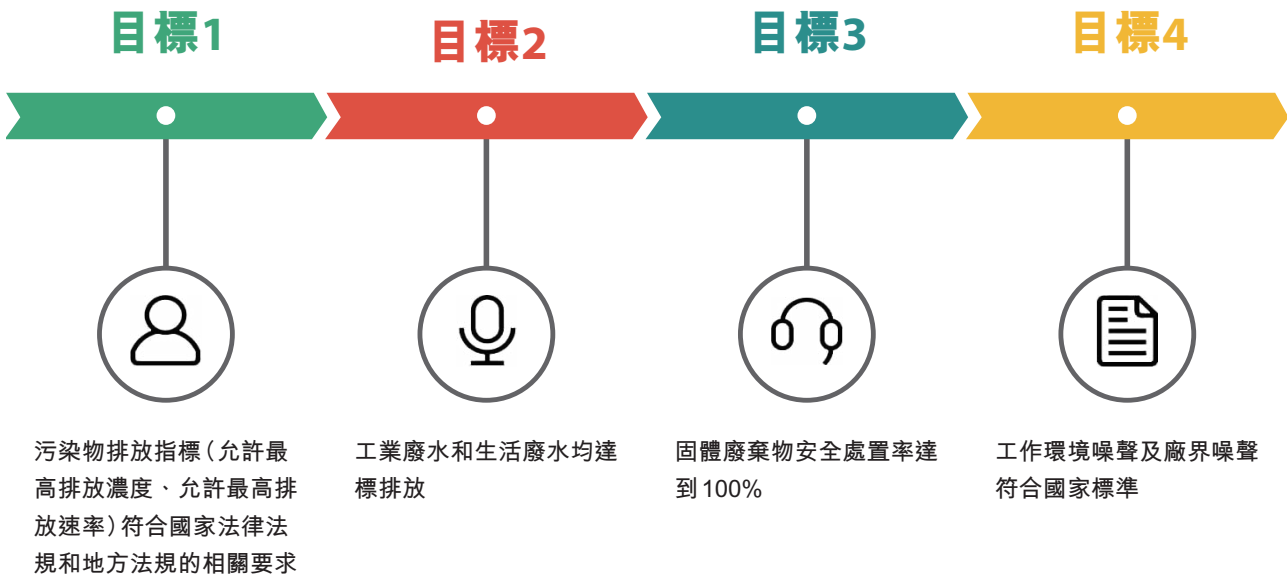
目標1

目標2

目標3

目標4

污染物排放指標（允許最高排放濃度、允許最高排放速率）符合國家法律法規和地方法規的相關要求

工業廢水和生活廢水均達標排放

固體廢棄物安全處置率達到100%

工作環境噪聲及廠界噪聲符合國家標準